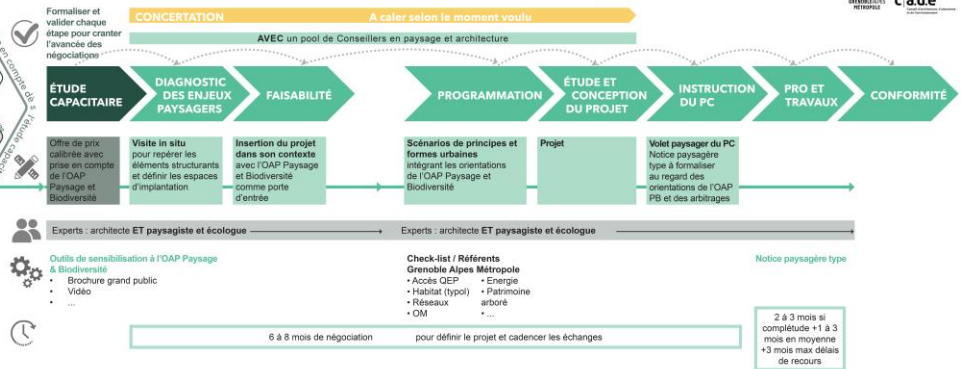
Formaliser et valider chaque étape pour cranter l'avancée des négociations

CONCERTATION A caler selon le moment voulu

AVEC un pool de Conseillers en paysage et architecture

GRENOBLE ALPES MÉTROPOLE

c.a.u.e

en compte de s l'étude capaci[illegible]

ÉTUDE CAPACITAIRE

DIAGNOSTIC DES ENJEUX PAYSAGERS

FAISABILITÉ

PROGRAMMATION

ÉTUDE ET CONCEPTION DU PROJET

INSTRUCTION DU PC

PRO ET TRAVAUX

CONFORMITÉ

Offre de prix calibrée avec prise en compte de l'OAP Paysage et Biodiversité

Visite in situ pour repérer les éléments structurants et définir les espaces d'implantation

Insertion du projet dans son contexte avec l'OAP Paysage et Biodiversité comme porte d'entrée

Scénarios de principes et formes urbaines intégrant les orientations de l'OAP Paysage et Biodiversité

Projet

Volet paysager du PC
Notice paysagère type à formaliser au regard des orientations de l'OAP PB et des arbitrages

Experts : architecte ET paysagiste et écologue

Experts : architecte ET paysagiste et écologue

Outils de sensibilisation à l'OAP Paysage & Biodiversité
• Brochure grand public
• Vidéo
• ...

Check-list / Référents Grenoble Alpes Métropole
• Accès QEP
• Habitat (typol)
• Réseaux
• OM
• Energie
• Patrimoine arboré
• ...

Notice paysagère type

6 à 8 mois de négociation pour définir le projet et cadencer les échanges

2 à 3 mois si complétude +1 à 3 mois en moyenne +3 mois max délais de recours